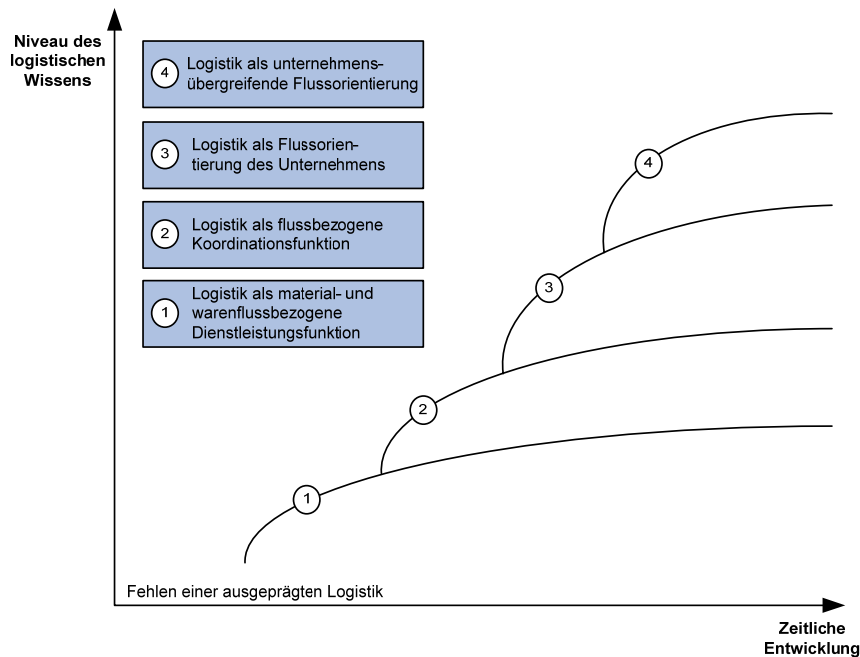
Niveau des logistischen Wissens

4 Logistik als unternehmensübergreifende Flussorientierung

3 Logistik als Flussorientierung des Unternehmens

2 Logistik als flussbezogene Koordinationsfunktion

1 Logistik als material- und warenflussbezogene Dienstleistungsfunktion

4

3

2

1

Fehlen einer ausgeprägten Logistik

Zeitliche Entwicklung